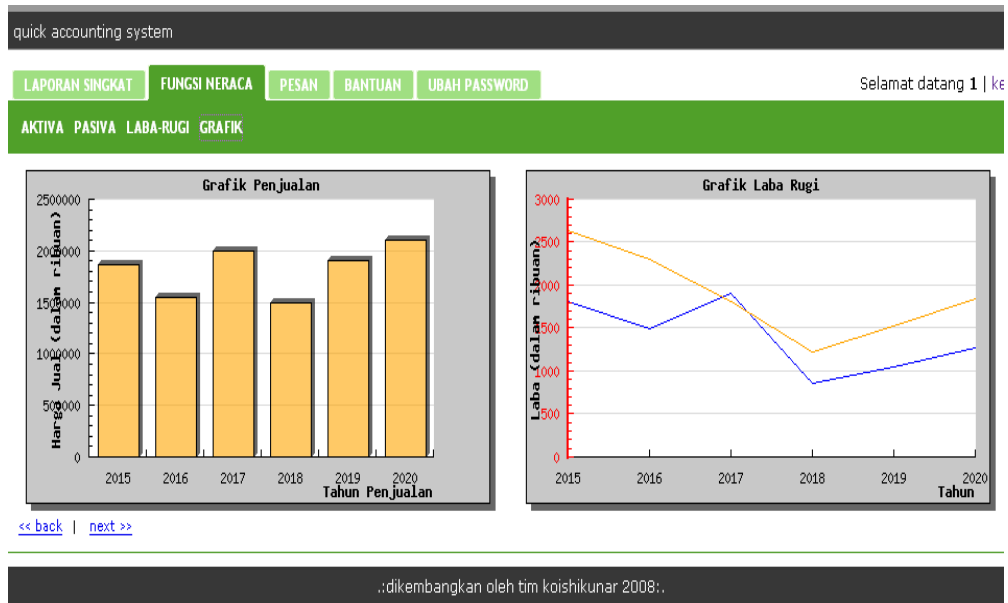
quick accounting system

LAPORAN SINGKAT FUNGSI NERACA PESAN BANTUAN UBAH PASSWORD

Selamat datang **1** | ke

AKTIVA PASIVA LABA-RUGI GRAFIK

Grafik Penjualan

Harga Jual (dalam ribuan)

2500000
2000000
1500000
1000000
500000
0

2015 2016 2017 2018 2019 2020

Tahun Penjualan

Grafik Laba Rugi

Laba (dalam ribuan)

3000
2500
2000
1500
1000
500
0

2015 2016 2017 2018 2019 2020

Tahun

<< back | next >>

.:dikembangkan oleh tim koishikunar 2008:.